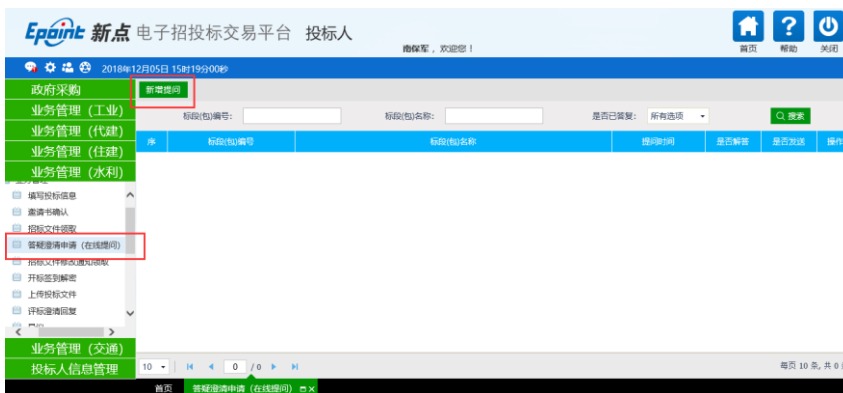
Epoint 新点 电子招投标交易平台 投标人

南保军，欢迎您！

首页 帮助 关闭

2018年12月05日 15时19分00秒

政府采购

业务管理（工业）

业务管理（代建）

业务管理（住建）

业务管理（水利）

填写投标信息

邀请书确认

招标文件领取

答疑澄清申请（在线提问）

招标文件修改通知领取

开标签到解密

上传投标文件

评标澄清回复

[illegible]

业务管理（交通）

投标人信息管理

新增提问

标段(包)编号：

标段(包)名称：

是否已答复： 所有选项

搜索

| 序 | 标段(包)编号 | 标段(包)名称 | 提问时间 | 是否解答 | 是否发送 | 操作 |
|---|---|---|---|---|---|---|

10 0 /0

每页 10 条, 共 0

首页 答疑澄清申请（在线提问）